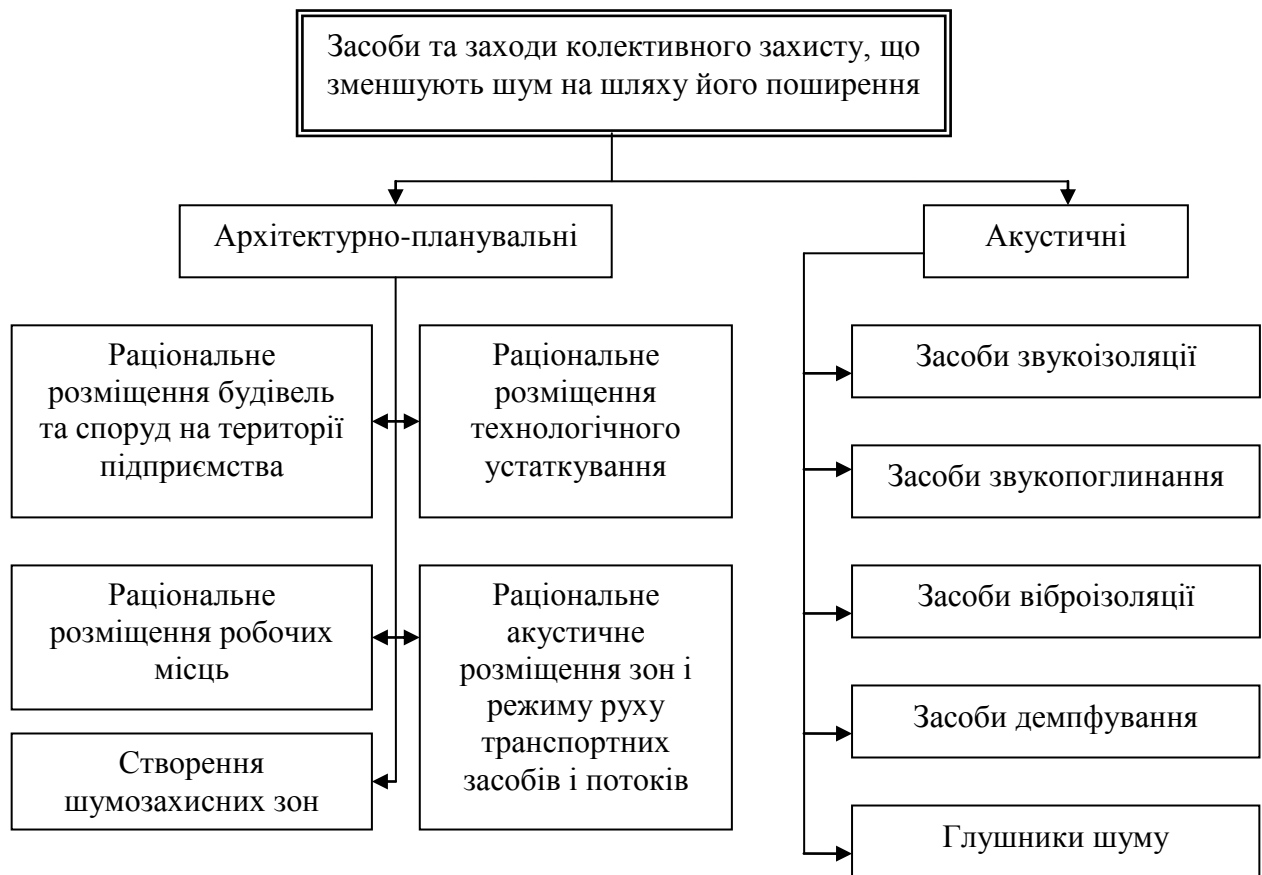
Засоби та заходи колективного захисту, що зменшують шум на шляху його поширення

Архітектурно-планувальні

Акустичні

Раціональне розміщення будівель та споруд на території підприємства

Раціональне розміщення технологічного устаткування

Раціональне розміщення робочих місць

Раціональне акустичне розміщення зон і режиму руху транспортних засобів і потоків

Створення шумозахисних зон

Засоби звукоізоляції

Засоби звукопоглинання

Засоби віброізоляції

Засоби демпфування

Глушники шуму